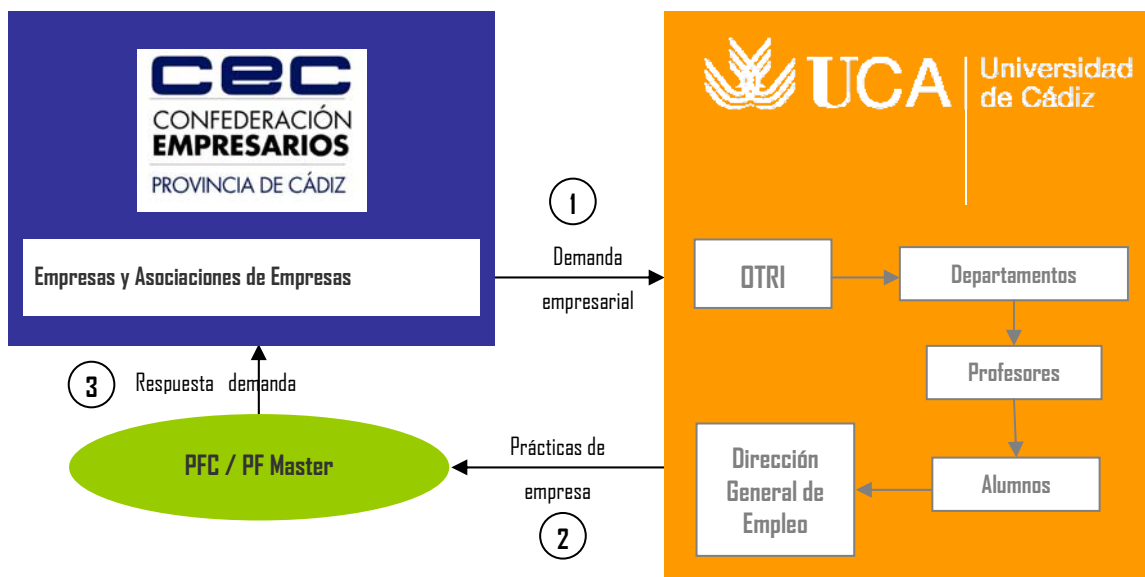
CEC
CONFEDERACIÓN
EMPRESARIOS
PROVINCIA DE CÁDIZ

Empresas y Asociaciones de Empresas

UCA Universidad de Cádiz

1
Demanda
empresarial

OTRI

Departamentos

Profesores

Alumnos

Dirección General de Empleo

3
Respuesta demanda

PFC / PF Master

Prácticas de
empresa
2